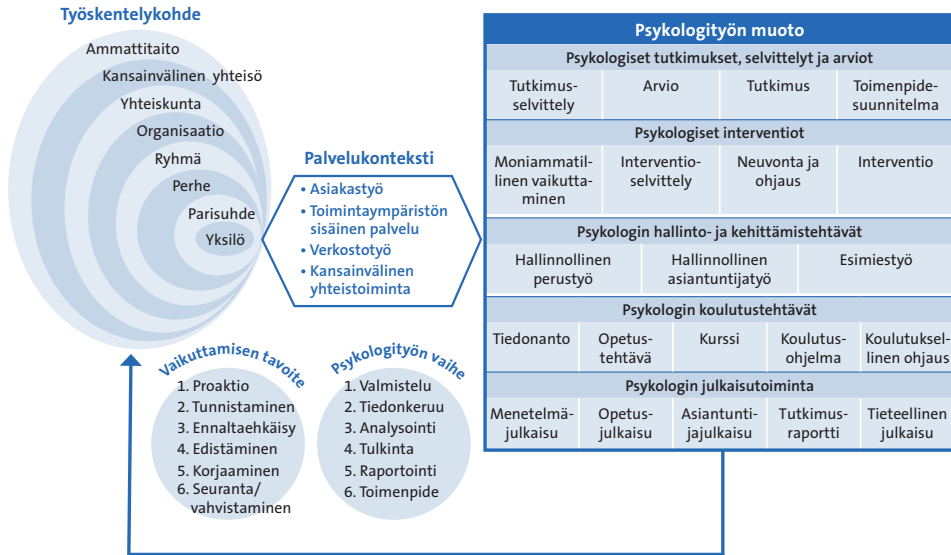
Työskentelykohde

Ammattitaito
Kansainvälinen yhteisö
Yhteiskunta
Organisaatio
Ryhmä
Perhe
Parisuhde
Yksilö

Palvelukonteksti

• Asiakastyö
• Toimintaympäristön sisäinen palvelu
• Verkostotyö
• Kansainvälinen yhteistoiminta

Vaikuttamisen tavoite

1. Proaktio
2. Tunnistaminen
3. Ennaltaehkäisy
4. Edistäminen
5. Korjaaminen
6. Seuranta/vahvistaminen

Psykologityön vaihe

1. Valmistelu
2. Tiedonkeruu
3. Analysointi
4. Tulkinta
5. Raportointi
6. Toimenpide

Psykologityön muoto

Psykologiset tutkimukset, selvittelyt ja arviot

| Tutkimusselvittely | Arvio | Tutkimus | Toimenpidesuunnitelma |
|---|---|---|---|

Psykologiset interventiot

| Moniammatillinen vaikuttaminen | Interventioselvittely | Neuvonta ja ohjaus | Interventio |
|---|---|---|---|

Psykologin hallinto- ja kehittämistehtävät

| Hallinnollinen perustyö | Hallinnollinen asiantuntijatyö | Esimiestyö |
|---|---|---|

Psykologin koulutustehtävät

| Tiedonanto | Opetustehtävä | Kurssi | Koulutusohjelma | Koulutuksellinen ohjaus |
|---|---|---|---|---|

Psykologin julkaisutoiminta

| Menetelmäjulkaisu | Opetusjulkaisu | Asiantuntijajulkaisu | Tutkimusraportti | Tieteellinen julkaisu |
|---|---|---|---|---|